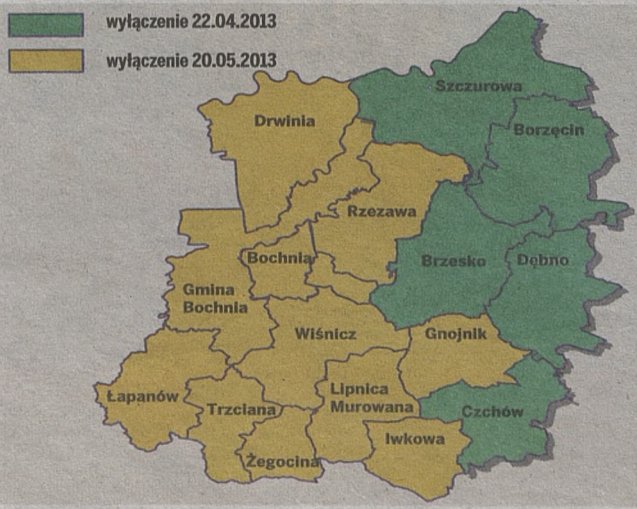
wyłączenie 22.04.2013

wyłączenie 20.05.2013

Drwinia

Szczurowa

Borzęcin

Rzezawa

Bochnia

Gmina Bochnia

Brzesko

Dębno

Wiśnicz

Gnojnik

Łapanów

Trzciana

Lipnica Murowana

Czchów

Iwkowa

Żegocina